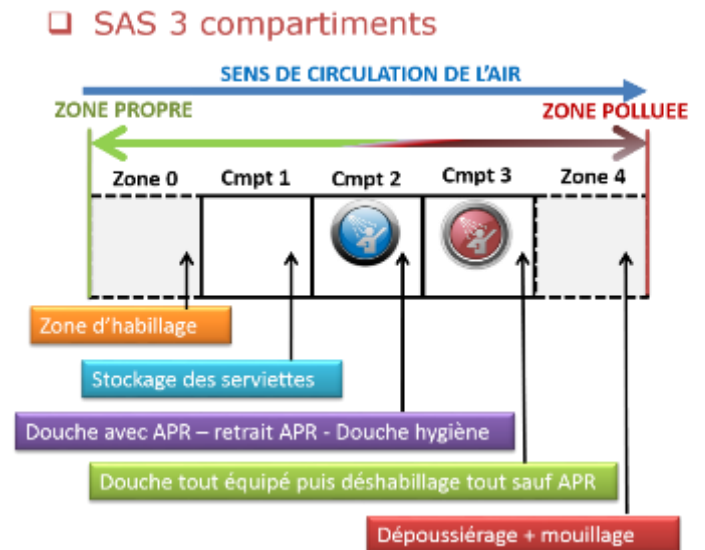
❑ SAS 3 compartiments

SENS DE CIRCULATION DE L'AIR

ZONE PROPRE

ZONE POLLUEE

Zone 0

Cmpt 1

Cmpt 2

Cmpt 3

Zone 4

Zone d'habillage

Stockage des serviettes

Douche avec APR – retrait APR - Douche hygiène

Douche tout équipé puis déshabillage tout sauf APR

Dépoussiérage + mouillage